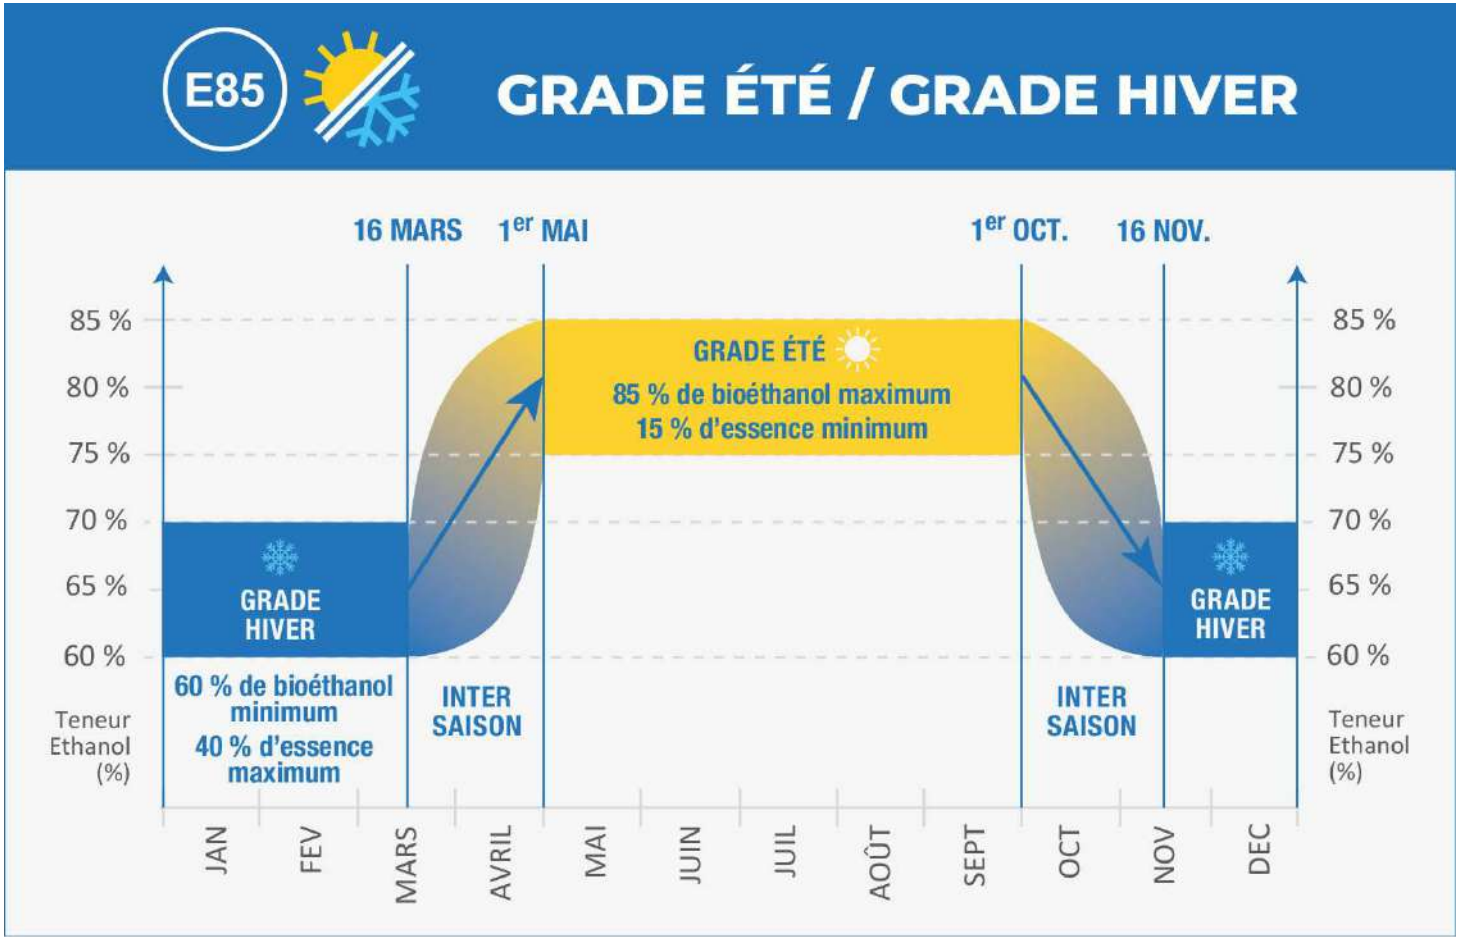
E85

GRADE ÉTÉ / GRADE HIVER

16 MARS

1$^{er}$ MAI

1$^{er}$ OCT.

16 NOV.

85 %
80 %
75 %
70 %
65 %
60 %

Teneur Ethanol (%)

GRADE HIVER

60 % de bioéthanol minimum
40 % d'essence maximum

INTER SAISON

GRADE ÉTÉ

85 % de bioéthanol maximum
15 % d'essence minimum

INTER SAISON

GRADE HIVER

85 %
80 %
75 %
70 %
65 %
60 %

Teneur Ethanol (%)

JAN
FEV
MARS
AVRIL
MAI
JUIN
JUIL
AOÛT
SEPT
OCT
NOV
DEC